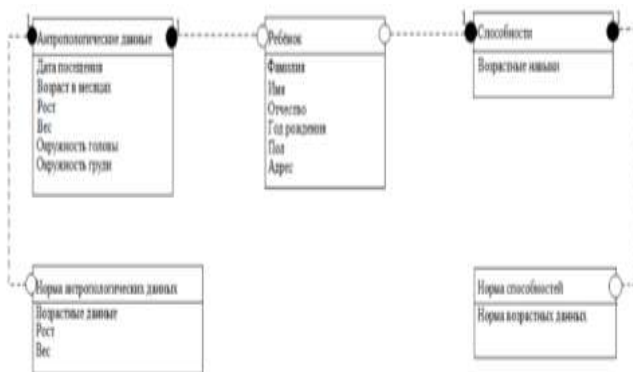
Антропологические данные
Дата посещения
Возраст в месяцах
Рост
Вес
Окружность головы
Окружность груди

Ребёнок
Фамилия
Имя
Отчество
Год рождения
Пол
Адрес

Способности
Возрастные навыки

Норма антропологических данных
Возрастные данные
Рост
Вес

Норма способностей
Норма возрастных данных